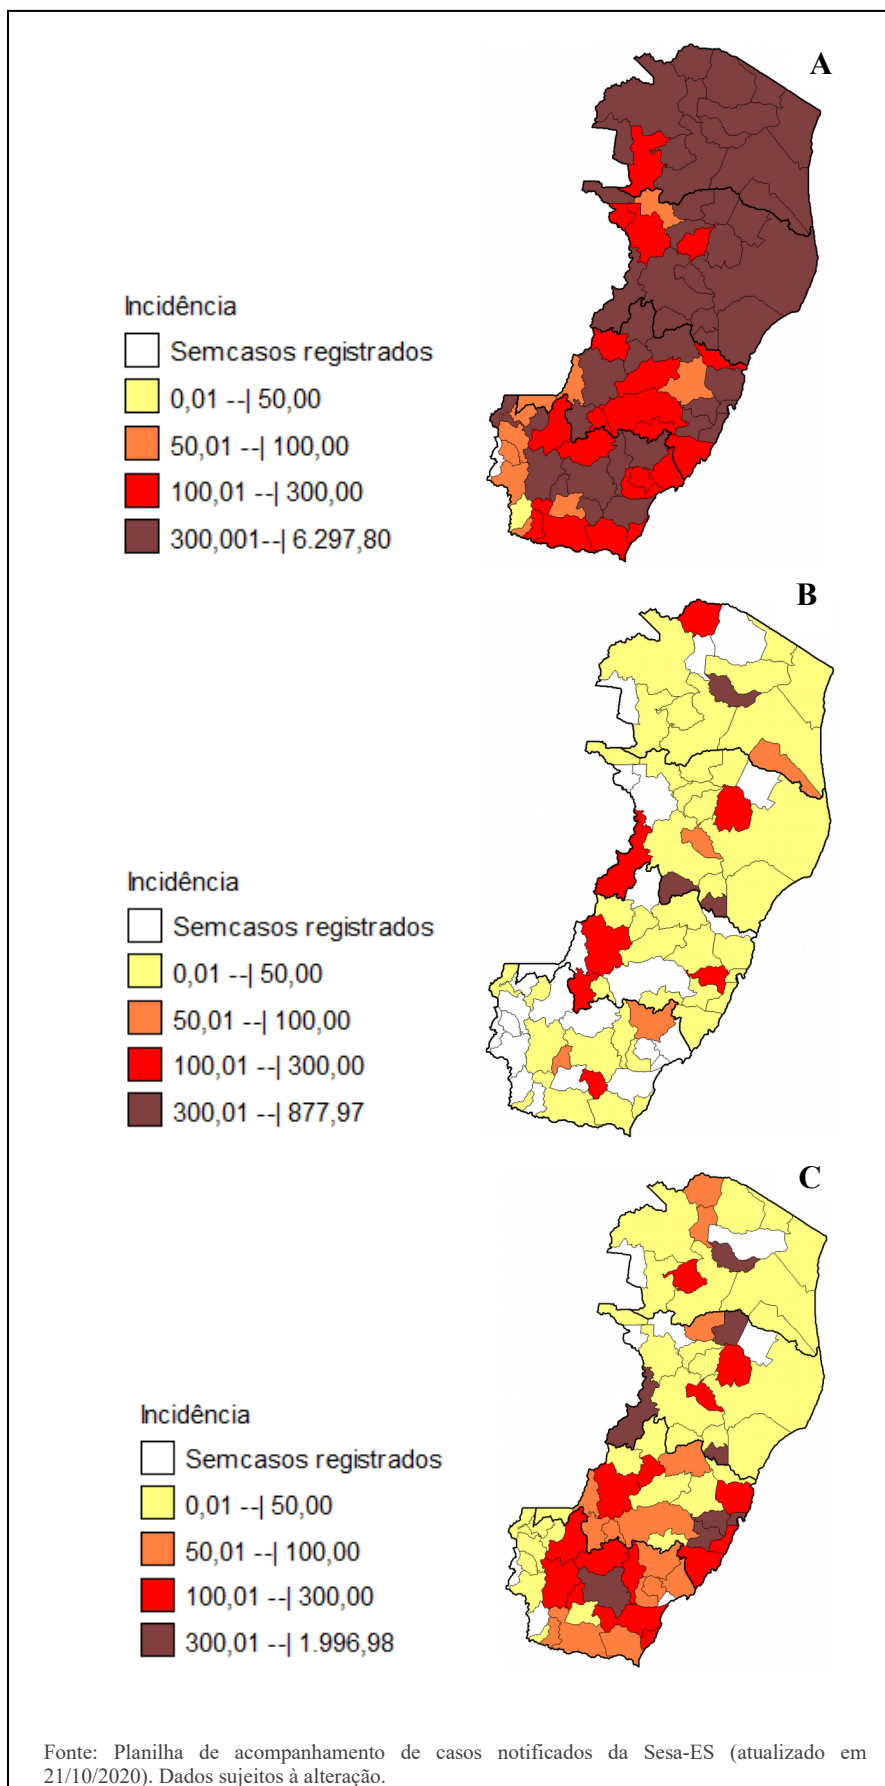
A

Incidência
Semcasos registrados
0,01 --| 50,00
50,01 --| 100,00
100,01 --| 300,00
300,001--| 6.297,80

B

Incidência
Semcasos registrados
0,01 --| 50,00
50,01 --| 100,00
100,01 --| 300,00
300,01 --| 877,97

C

Incidência
Semcasos registrados
0,01 --| 50,00
50,01 --| 100,00
100,01 --| 300,00
300,01 --| 1.996,98

Fonte: Planilha de acompanhamento de casos notificados da Sesa-ES (atualizado em 21/10/2020). Dados sujeitos à alteração.